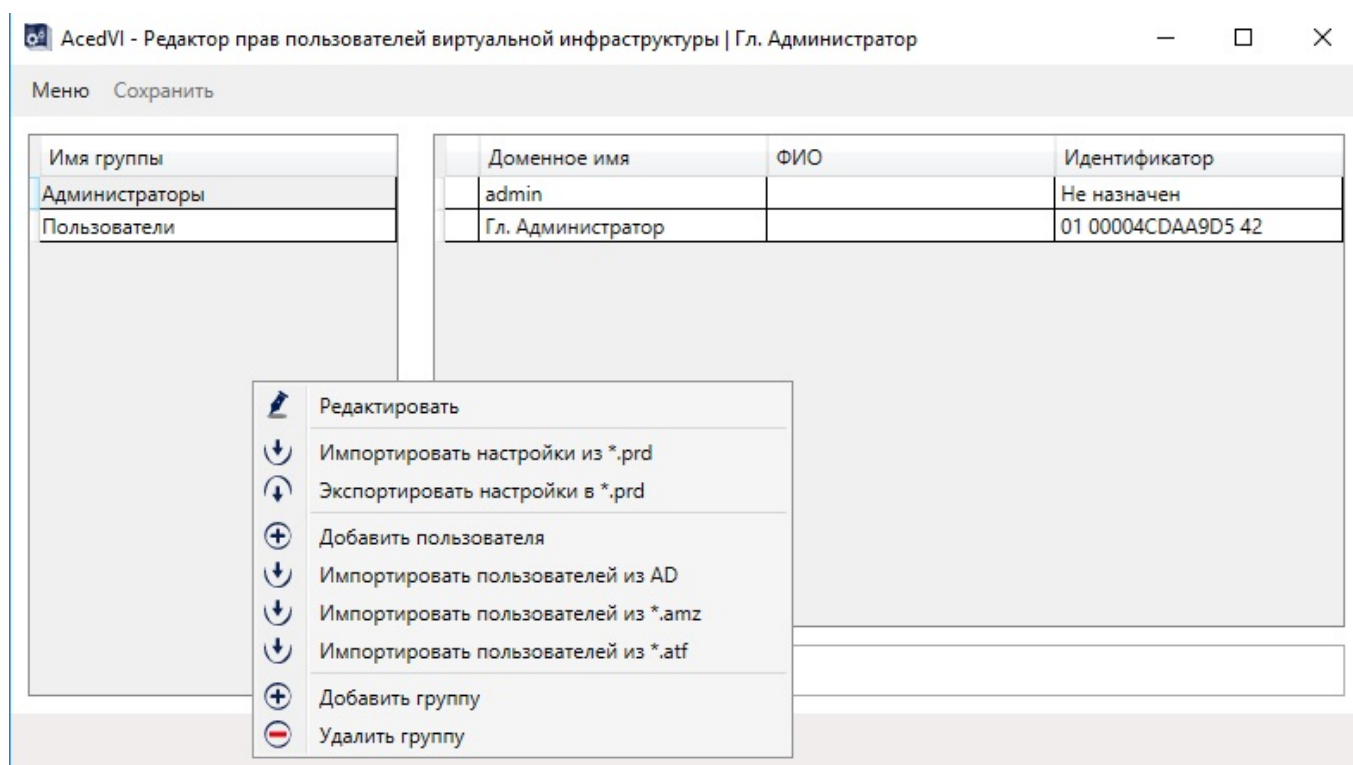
AcedVI - Редактор прав пользователей виртуальной инфраструктуры | Гл. Администратор

Меню Сохранить

| Имя группы |
|---|
| Администраторы |
| Пользователи |

| Доменное имя | ФИО | Идентификатор |
|---|---|---|
| admin | | Не назначен |
| Гл. Администратор | | 01 00004CDAA9D5 42 |

Редактировать
Импортировать настройки из *.prd
Экспортировать настройки в *.prd
Добавить пользователя
Импортировать пользователей из AD
Импортировать пользователей из *.amz
Импортировать пользователей из *.atf
Добавить группу
Удалить группу